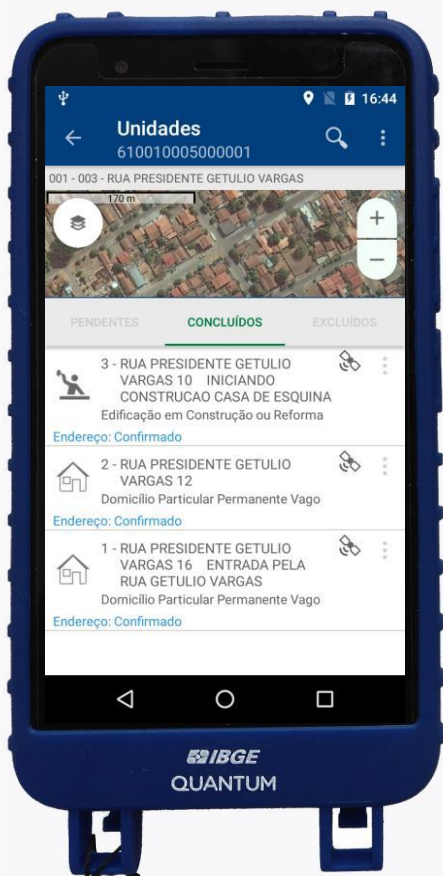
16:44

Unidades
610010005000001

001 - 003 - RUA PRESIDENTE GETULIO VARGAS

170 m

+

−

PENDENTES

CONCLUÍDOS

EXCLUÍDOS

3 - RUA PRESIDENTE GETULIO VARGAS 10 INICIANDO CONSTRUCAO CASA DE ESQUINA
Edificação em Construção ou Reforma
Endereço: Confirmado

2 - RUA PRESIDENTE GETULIO VARGAS 12
Domicílio Particular Permanente Vago
Endereço: Confirmado

1 - RUA PRESIDENTE GETULIO VARGAS 16 ENTRADA PELA RUA GETULIO VARGAS
Domicílio Particular Permanente Vago
Endereço: Confirmado

IBGE
QUANTUM